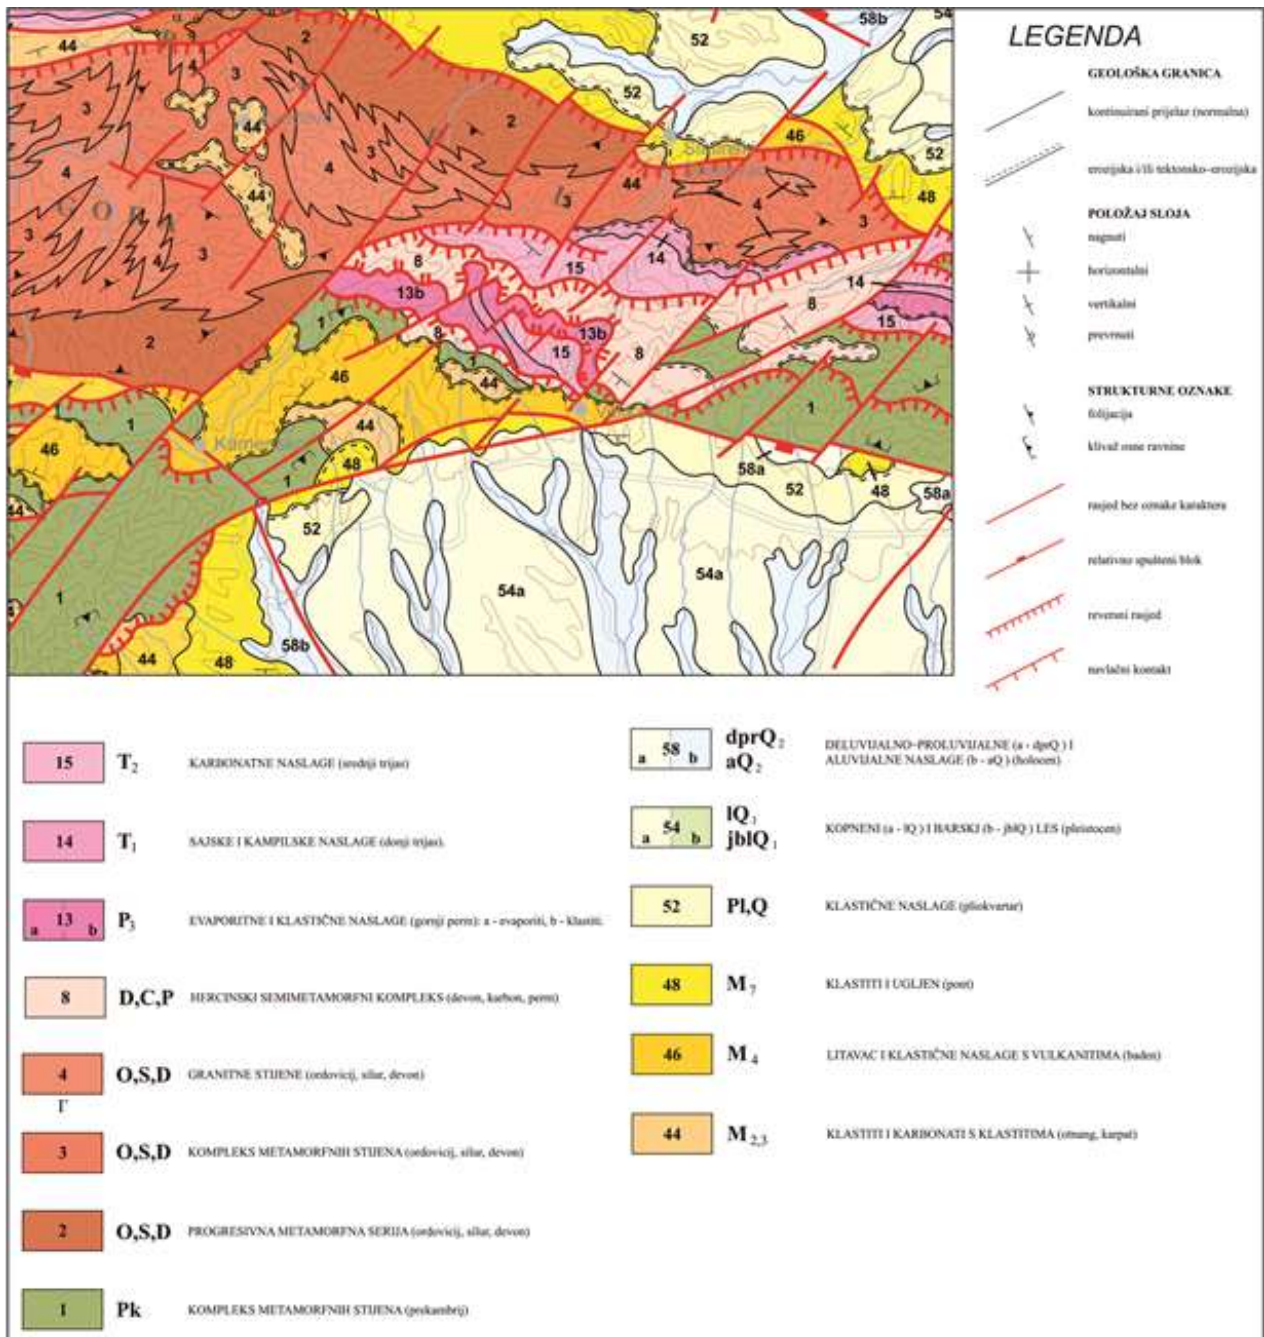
44 2 4 3 3 4 44 2 44 3 4 3 4 3 3 4 44 4 2 58b 54 52 52 46 52 48 4 3 3 14 15 14 8 13b 8 15 13b 8 1 2 46 1 44 44 8 15 1 1 46 44 48 1 58a 52 48 58a 44 52 54a 54a 1 44 48 58b

LEGENDA

GEOLOŠKA GRANICA

kontinuirani prijelaz (normalna)

erozijska i/ili tektonsko-erozijska

POLOŽAJ SLOJA

nagnuti

horizontalni

vertikalni

prevrnuti

STRUKTURNE OZNAKE

folijacija

klivaž osne ravnine

rasjed bez oznake karaktera

relativno spušteni blok

reversni rasjed

navlačni kontakt

| | | |
|---|---|---|
| 15 | $T_2$ | KARBONATNE NASLAGE (srednji trijas) |
| 14 | $T_1$ | SAJSKE I KAMPILSKE NASLAGE (donji trijas) |
| a 13 b | $P_3$ | EVAPORITNE I KLASTIČNE NASLAGE (gornji perm): a - evaporiti, b - klastiti |
| 8 | D,C,P | HERCINSKI SEMIMETAMORFNI KOMPLEKS (devon, karbon, perm) |
| 4 Γ | O,S,D | GRANITNE STIJENE (ordovicij, silur, devon) |
| 3 | O,S,D | KOMPLEKS METAMORFNIH STIJENA (ordovicij, silur, devon) |
| 2 | O,S,D | PROGRESIVNA METAMORFNA SERIJA (ordovicij, silur, devon) |
| 1 | Pk | KOMPLEKS METAMORFNIH STIJENA (prekambrij) |

| | | |
|---|---|---|
| a 58 b | $dprQ_2$ $aQ_2$ | DELUVIJALNO-PROLUVIJALNE (a - dprQ) I ALUVIJALNE NASLAGE (b - aQ) (holocen) |
| a 54 b | $lQ_1$ $jblQ_1$ | KOPNENI (a - lQ) I BARSKI (b - jblQ) LES (pleistocen) |
| 52 | Pl,Q | KLASTIČNE NASLAGE (pliokvartar) |
| 48 | $M_7$ | KLASTITI I UGLJEN (pont) |
| 46 | $M_4$ | LITAVAC I KLASTIČNE NASLAGE S VULKANITIMA (baden) |
| 44 | $M_{2,3}$ | KLASTITI I KARBONATI S KLASTITIMA (otnang, karpat) |